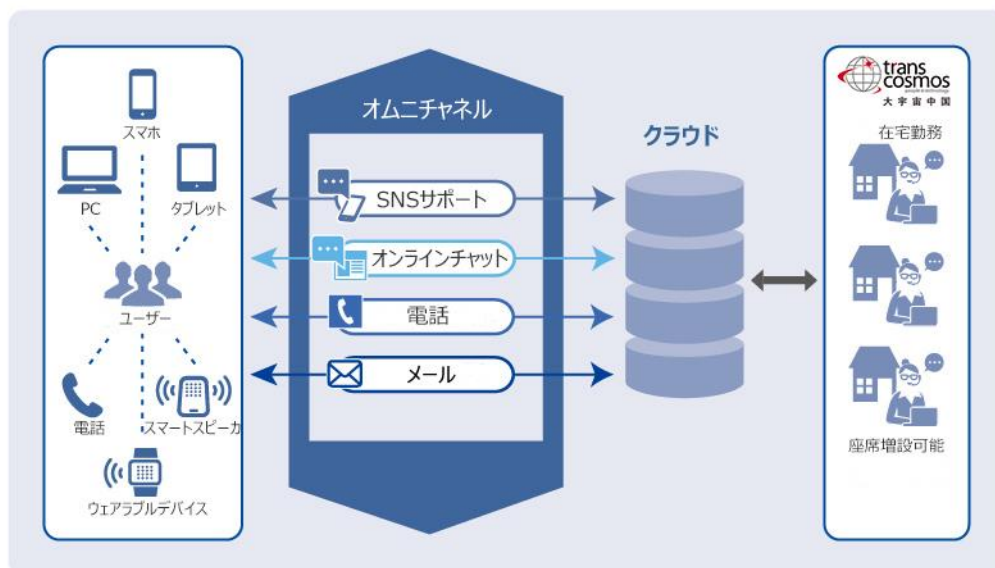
スマホ

PC

タブレット

ユーザー

電話

スマートスピーカ

ウェアラブルデバイス

オムニチャネル

SNSサポート

オンラインチャット

電話

メール

クラウド

trans cosmos
people & technology
大宇宙中国

在宅勤務

座席増設可能